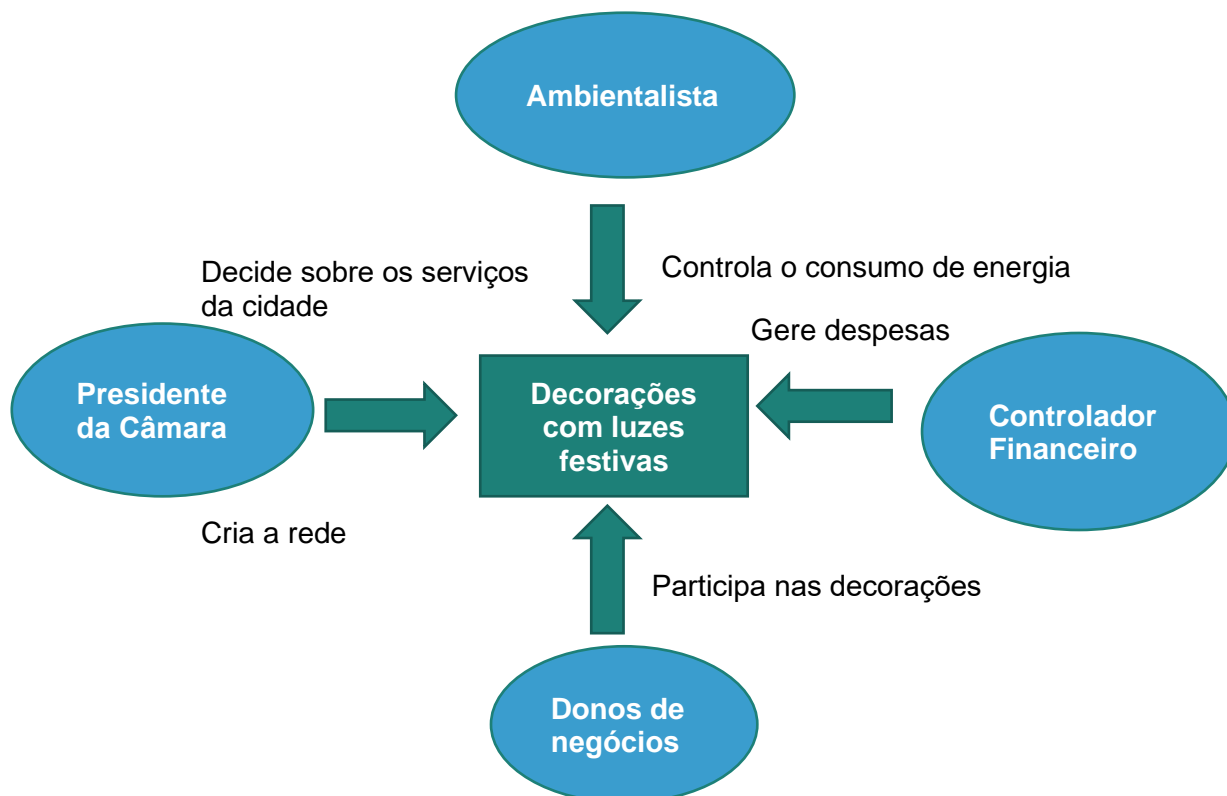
Ambientalista

Controla o consumo de energia

Decide sobre os serviços da cidade

Gere despesas

Presidente da Câmara

Decorações com luzes festivas

Controlador Financeiro

Cria a rede

Participa nas decorações

Donos de negócios